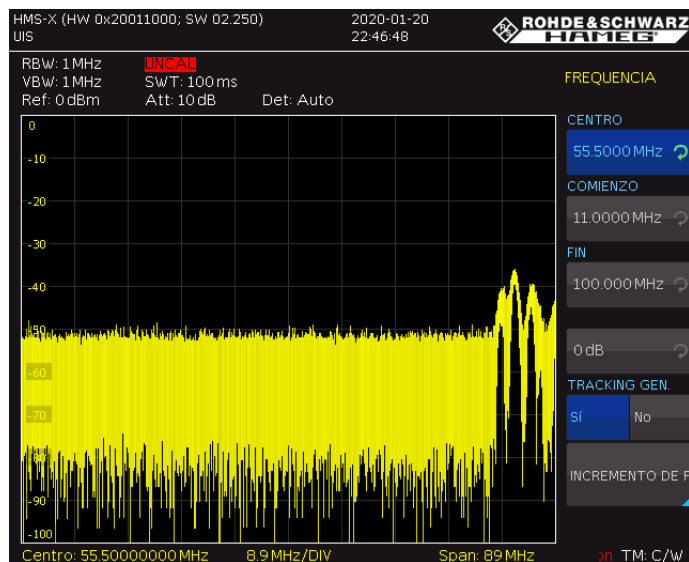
HMS-X (HW 0x20011000; SW 02.250)
UIS

2020-01-20
22:46:48

ROHDE&SCHWARZ
HAMEG

RBW: 1 MHz
VBW: 1 MHz
Ref: 0 dBm

UNCAL
SWT: 100 ms
Att: 10 dB

Det: Auto

FREQUENCIA

CENTRO
55.5000 MHz

COMIENZO
11.0000 MHz

FIN
100.000 MHz

0 dB

TRACKING GEN.
SÍ
No

INCREMENTO DE F

0
-10
-20
-30
-40
-50
-60
-70
-80
-90
-100

Centro: 55.50000000 MHz
8.9 MHz/DIV
Span: 89 MHz
TM: C/W